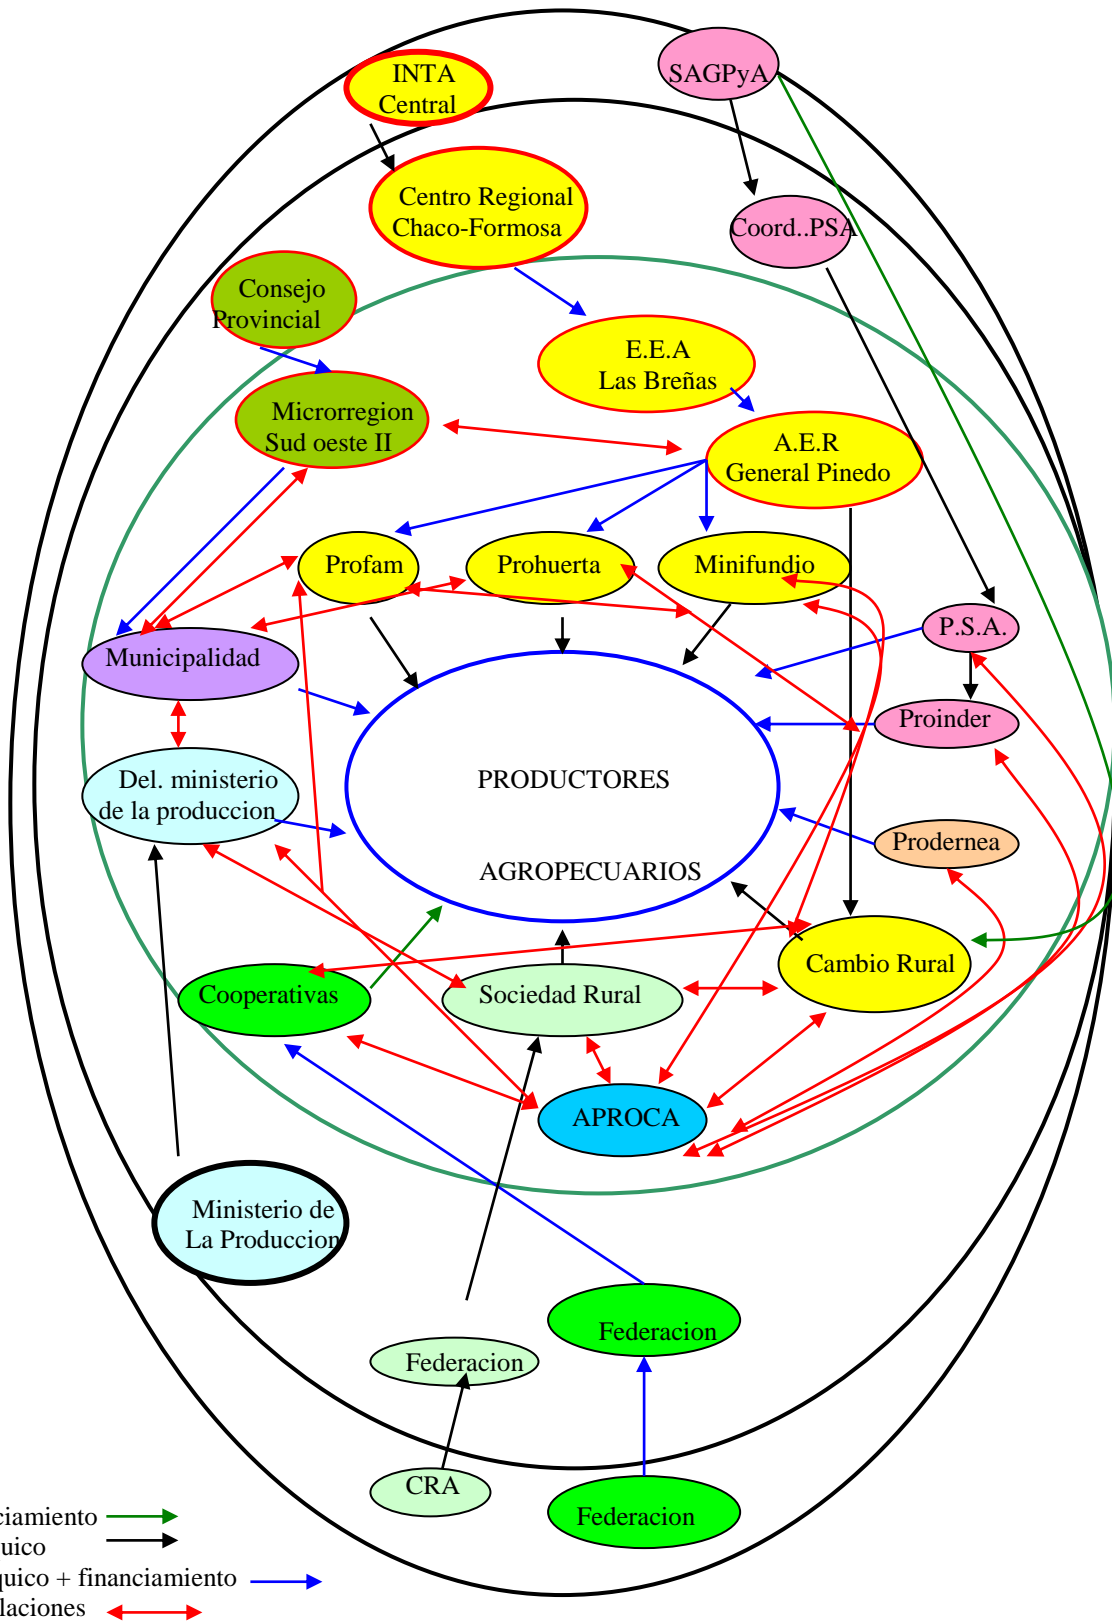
INTA Central

SAGPyA

Centro Regional Chaco-Formosa

Coord..PSA

Consejo Provincial

E.E.A Las Breñas

Microrregion Sud oeste II

A.E.R General Pinedo

Profam

Prohuerta

Minifundio

P.S.A.

Municipalidad

Proinder

PRODUCTORES

AGROPECUARIOS

Del. ministerio de la produccion

Prodernea

Cambio Rural

Cooperativas

Sociedad Rural

APROCA

Ministerio de La Produccion

Federacion

Federacion

CRA

Federacion

ciamiento
uico
quico + financiamiento
laciones